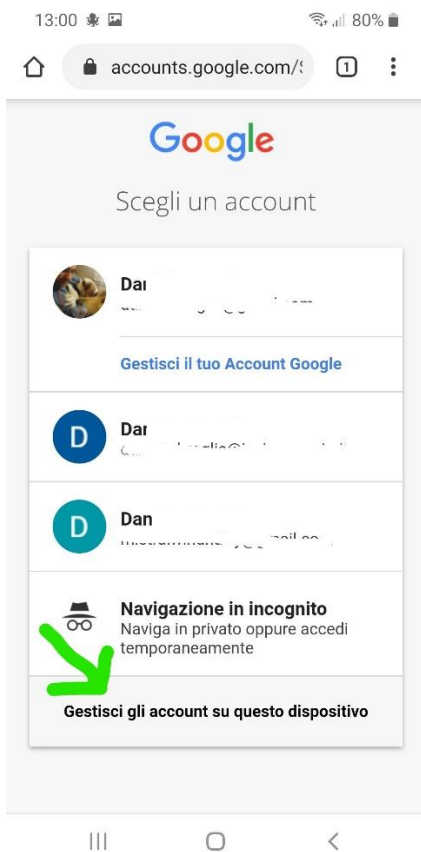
13:00 80%

accounts.google.com/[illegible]

1

Google

Scegli un account

Dar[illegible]
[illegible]

Gestisci il tuo Account Google

D
Dar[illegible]
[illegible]

D
Dan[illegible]
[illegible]

Navigazione in incognito
Naviga in privato oppure accedi temporaneamente

Gestisci gli account su questo dispositivo